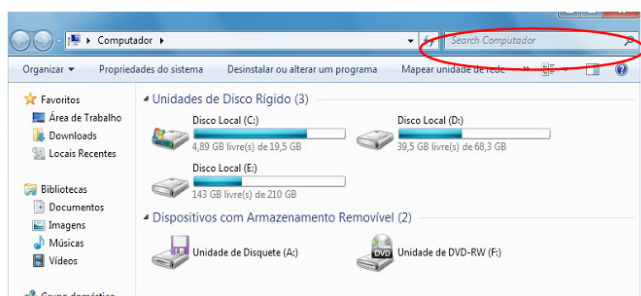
Computador ▸

Search Computador

Organizar ▾ Propriedades do sistema Desinstalar ou alterar um programa Mapear unidade de rede »

Favoritos
Área de Trabalho
Downloads
Locais Recentes

Bibliotecas
Documentos
Imagens
Músicas
Vídeos

Grupo doméstico

Unidades de Disco Rígido (3)

Disco Local (C:)
4,89 GB livre(s) de 19,5 GB

Disco Local (D:)
39,5 GB livre(s) de 68,3 GB

Disco Local (E:)
143 GB livre(s) de 210 GB

Dispositivos com Armazenamento Removível (2)

Unidade de Disquete (A:)

DVD
Unidade de DVD-RW (F:)